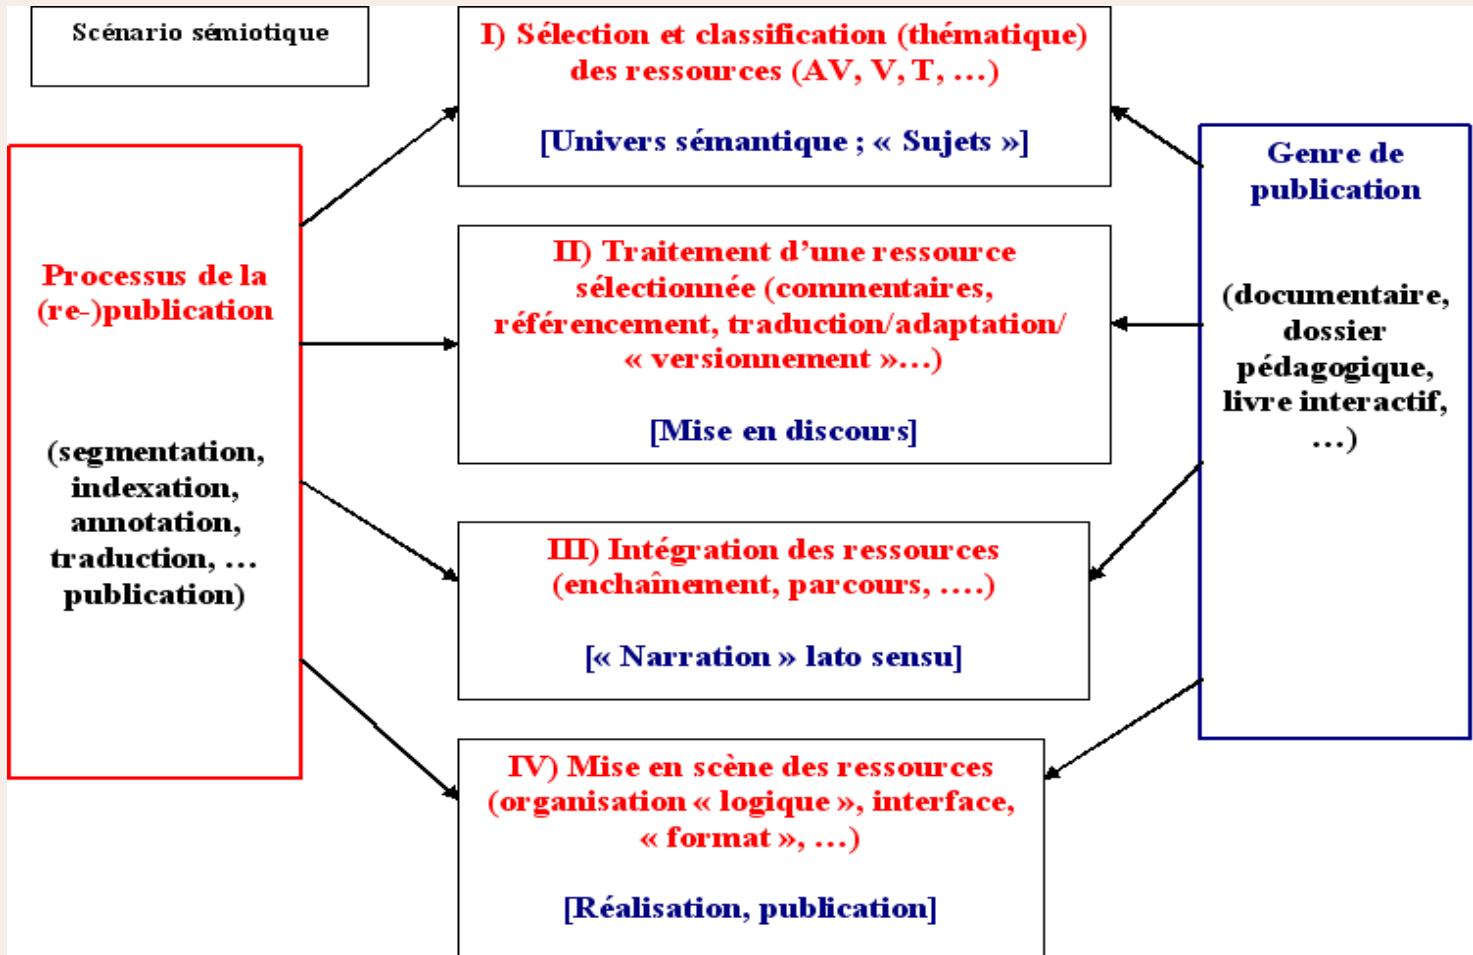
Scénario sémiotique

Processus de la (re-)publication

(segmentation, indexation, annotation, traduction, … publication)

I) Sélection et classification (thématique) des ressources (AV, V, T, …)

[Univers sémantique ; « Sujets »]

II) Traitement d'une ressource sélectionnée (commentaires, référencement, traduction/adaptation/ « versionnement »…)

[Mise en discours]

III) Intégration des ressources (enchaînement, parcours, ….)

[« Narration » lato sensu]

IV) Mise en scène des ressources (organisation « logique », interface, « format », …)

[Réalisation, publication]

Genre de publication

(documentaire, dossier pédagogique, livre interactif, …)